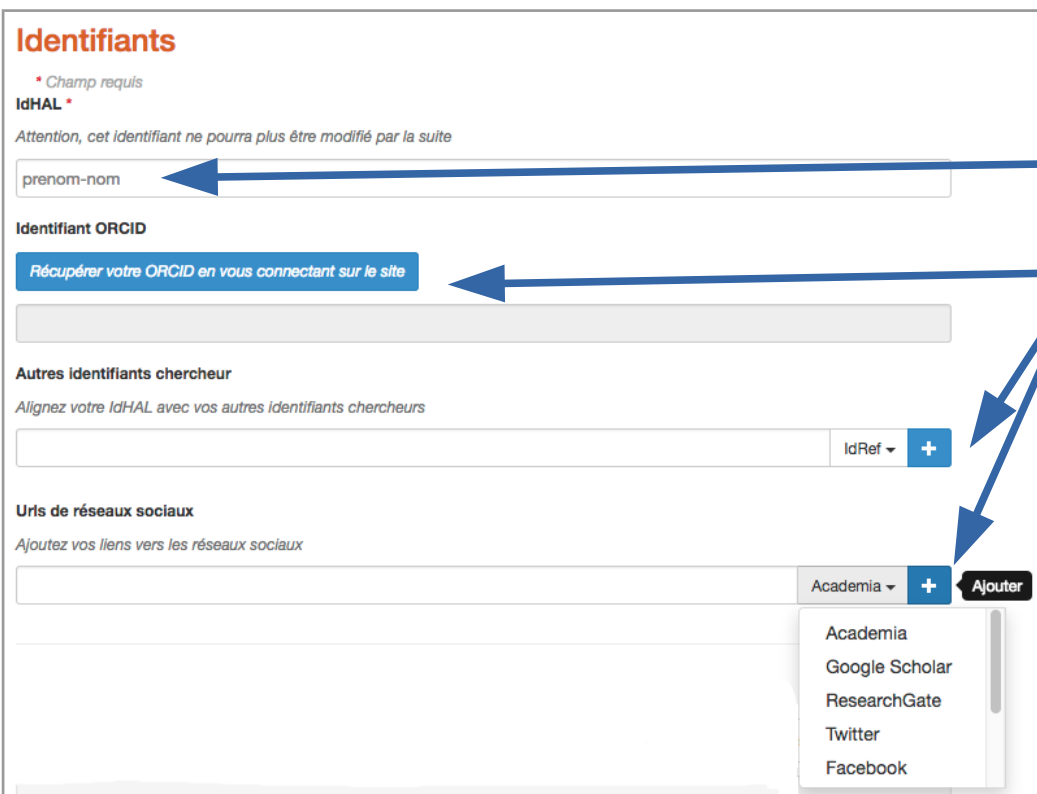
Identifiants

* Champ requis

IdHAL *

Attention, cet identifiant ne pourra plus être modifié par la suite

prenom-nom

Identifiant ORCID

Récupérer votre ORCID en vous connectant sur le site

Autres identifiants chercheur

Alignez votre IdHAL avec vos autres identifiants chercheurs

IdRef +

Urls de réseaux sociaux

Ajoutez vos liens vers les réseaux sociaux

Academia + Ajouter

Academia
Google Scholar
ResearchGate
Twitter
Facebook